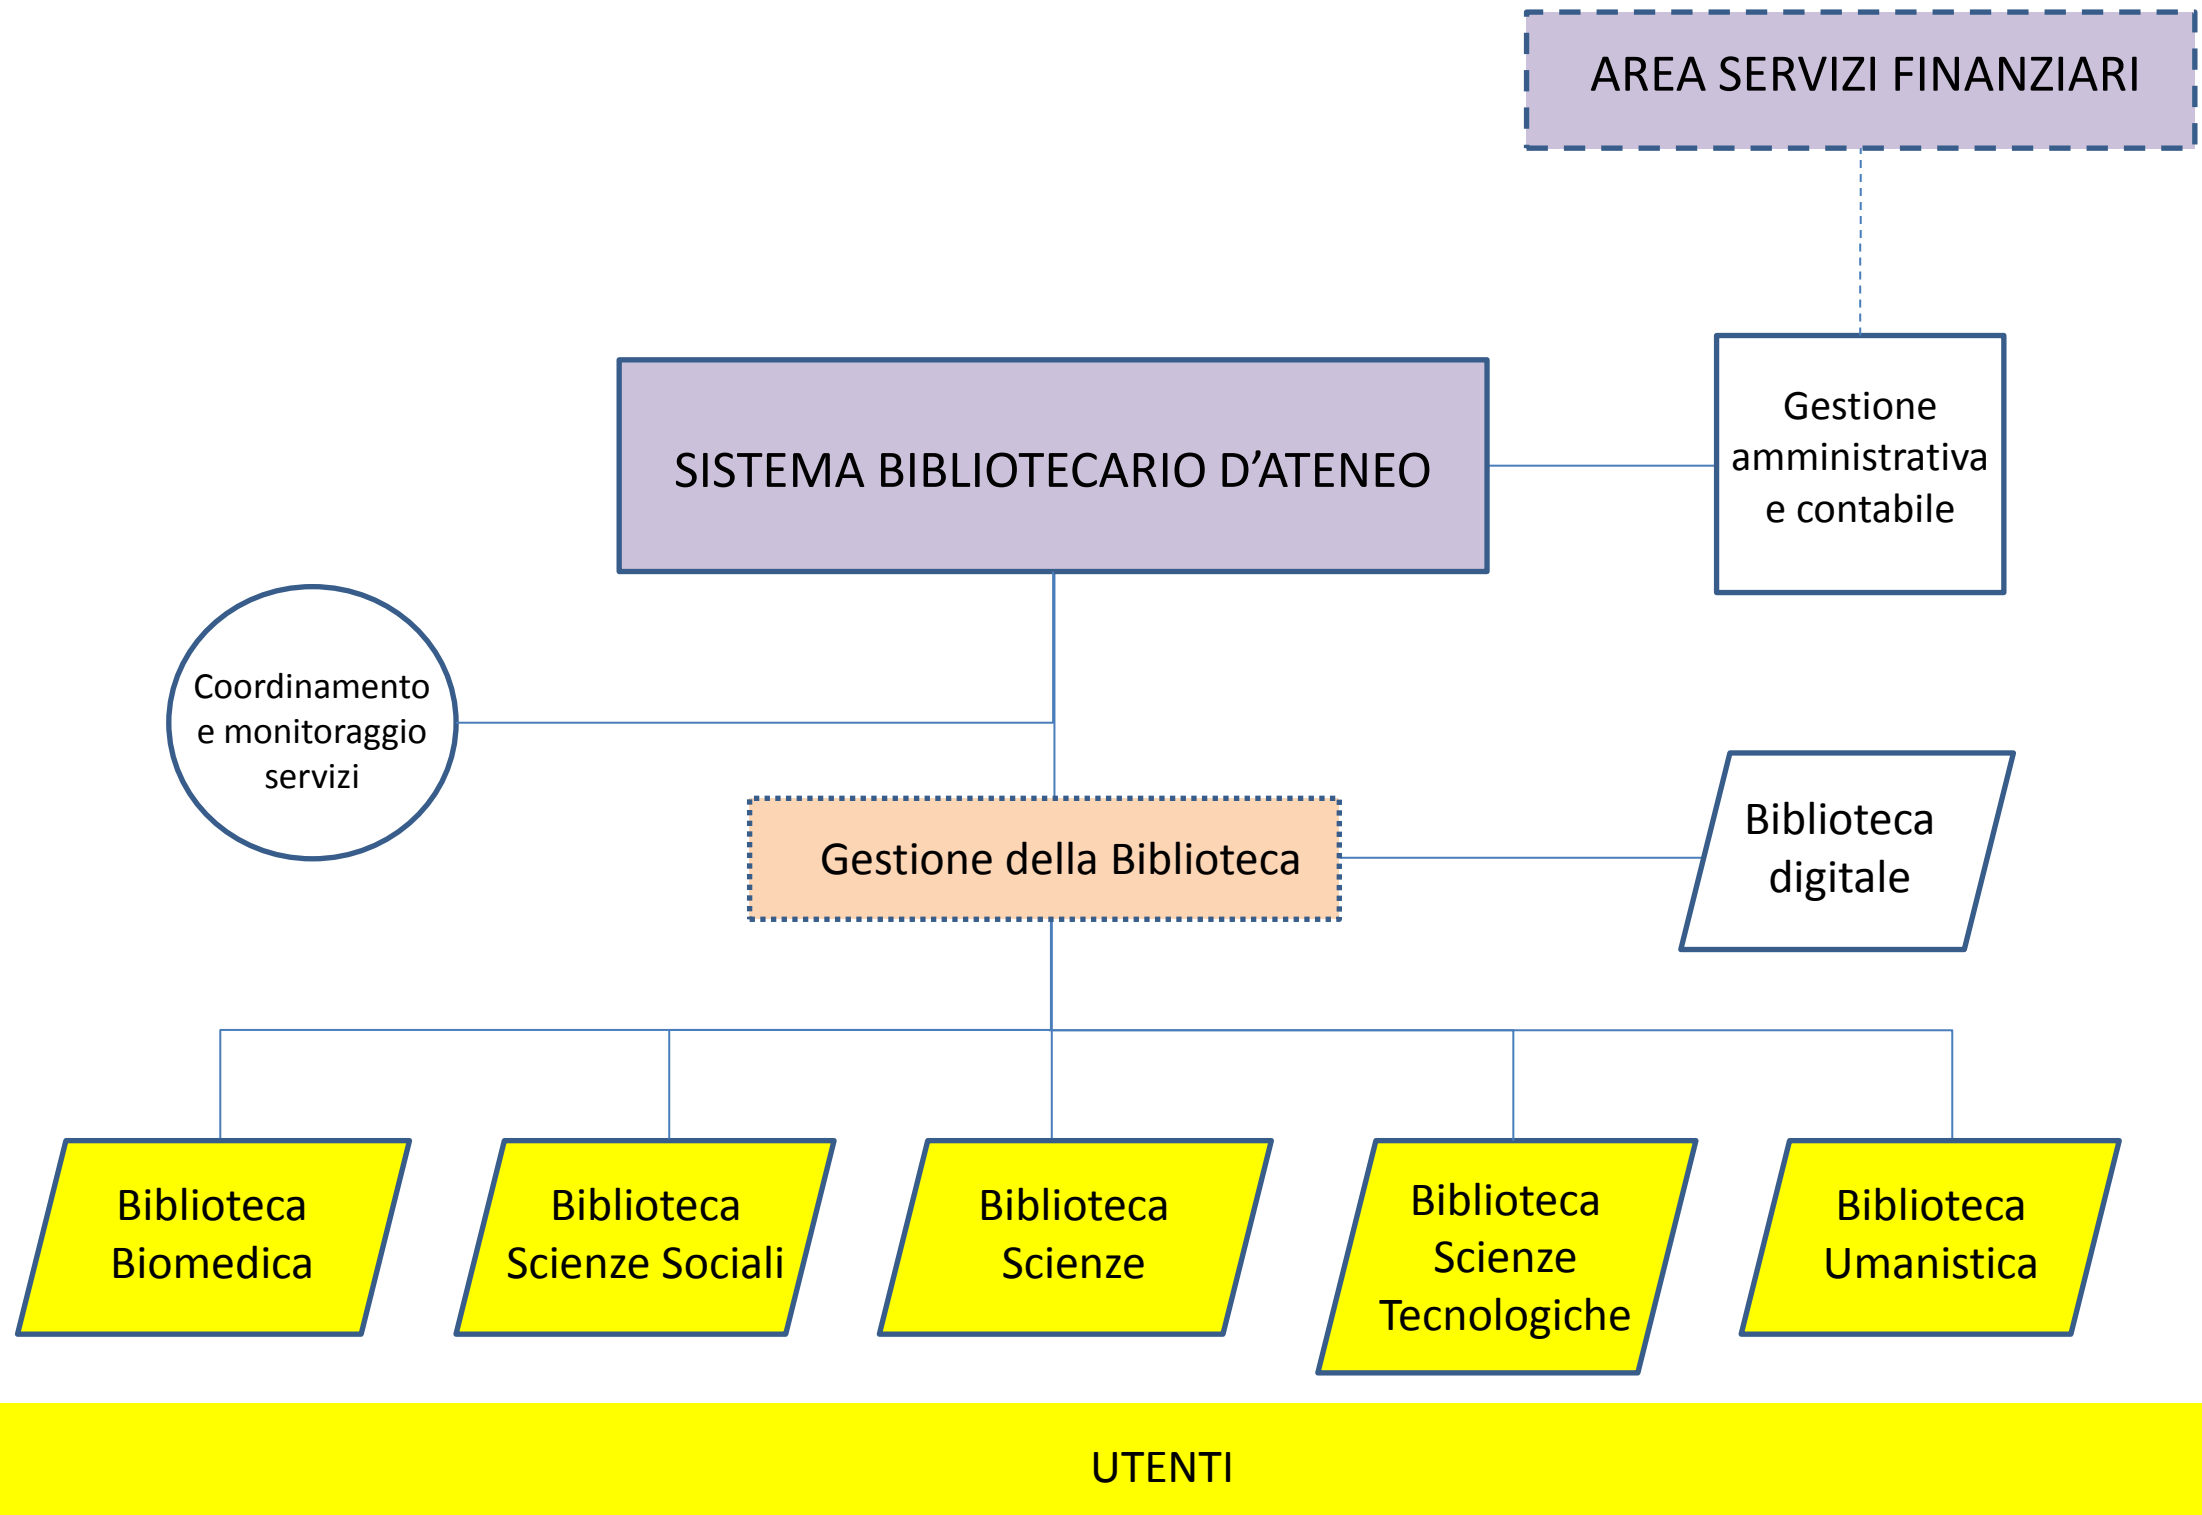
AREA SERVIZI FINANZIARI

SISTEMA BIBLIOTECARIO D’ATENEO

Gestione amministrativa e contabile

Coordinamento e monitoraggio servizi

Gestione della Biblioteca

Biblioteca digitale

Biblioteca Biomedica

Biblioteca Scienze Sociali

Biblioteca Scienze

Biblioteca Scienze Tecnologiche

Biblioteca Umanistica

UTENTI